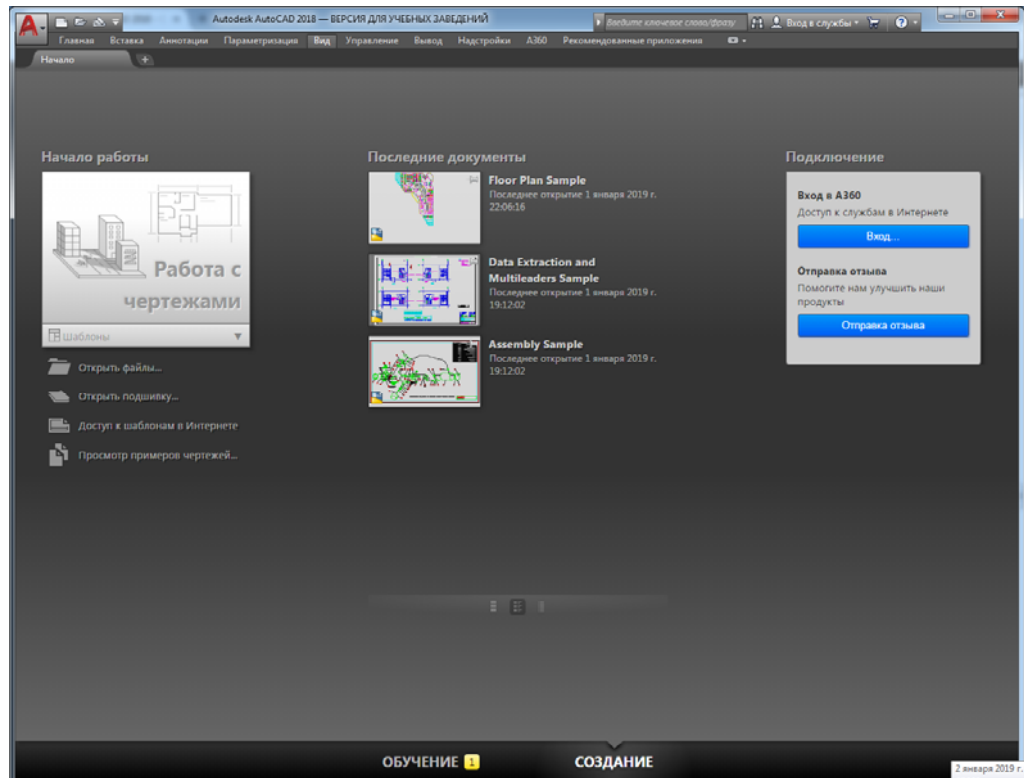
Autodesk AutoCAD 2018 — ВЕРСИЯ ДЛЯ УЧЕБНЫХ ЗАВЕДЕНИЙ

Введите ключевое слово/фразу

Вход в службы

Главная Вставка Аннотации Параметризация Вид Управление Вывод Надстройки A360 Рекомендованные приложения

Начало

Начало работы

Работа с чертежами

Шаблоны

Открыть файлы...

Открыть подшивку...

Доступ к шаблонам в Интернете

Просмотр примеров чертежей...

Последние документы

Floor Plan Sample
Последнее открытие 1 января 2019 г. 22:06:16

Data Extraction and Multileaders Sample
Последнее открытие 1 января 2019 г. 19:12:02

Assembly Sample
Последнее открытие 1 января 2019 г. 19:12:02

Подключение

Вход в A360
Доступ к службам в Интернете

Вход...

Отправка отзыва
Помогите нам улучшить наши продукты

Отправка отзыва

ОБУЧЕНИЕ 1

СОЗДАНИЕ

2 января 2019 г.